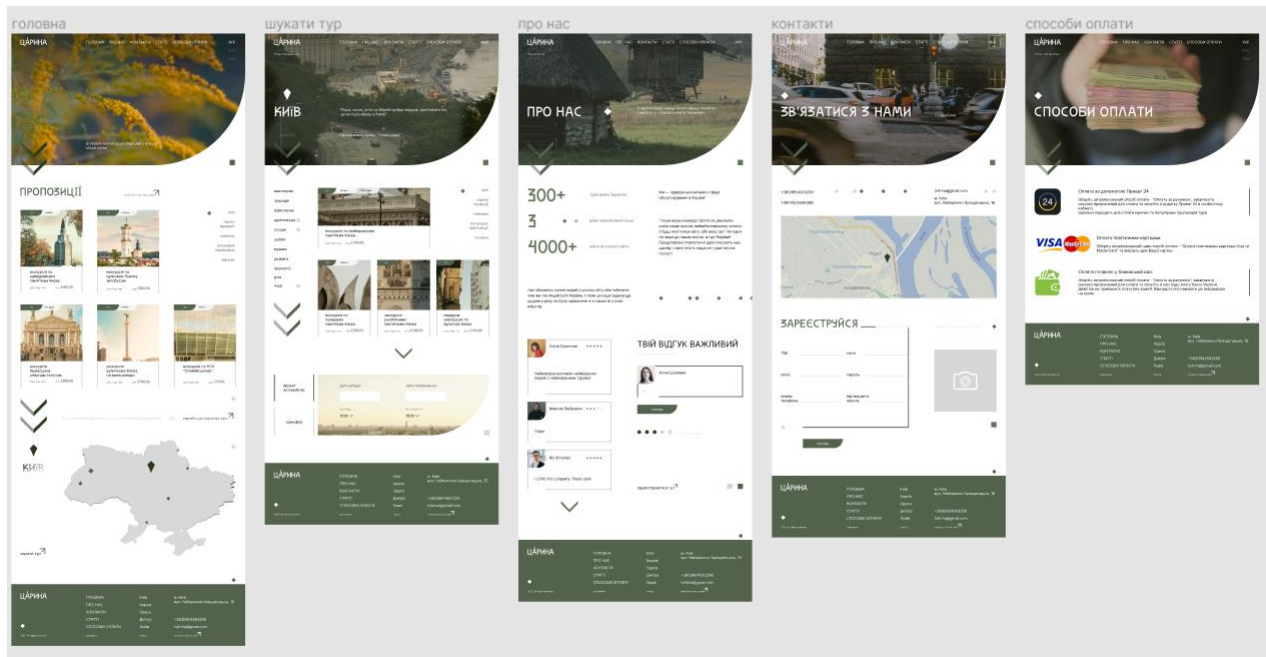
головна

ЦАРИНА

ПРОПОЗИЦІЇ

КИЇВ

ЦАРИНА

шукати тур

ЦАРИНА

КИЇВ

ЦАРИНА

про нас

ЦАРИНА

ПРО НАС

300+

3

4000+

ТВІЙ ВІДГУК ВАЖЛИВИЙ

ЦАРИНА

контакти

ЦАРИНА

ЗВ'ЯЗАТИСЯ З НАМИ

ЗАРЕЄСТРУЙСЯ

ЦАРИНА

способи оплати

ЦАРИНА

СПОСОБИ ОПЛАТИ

24

VISA MasterCard

ЦАРИНА